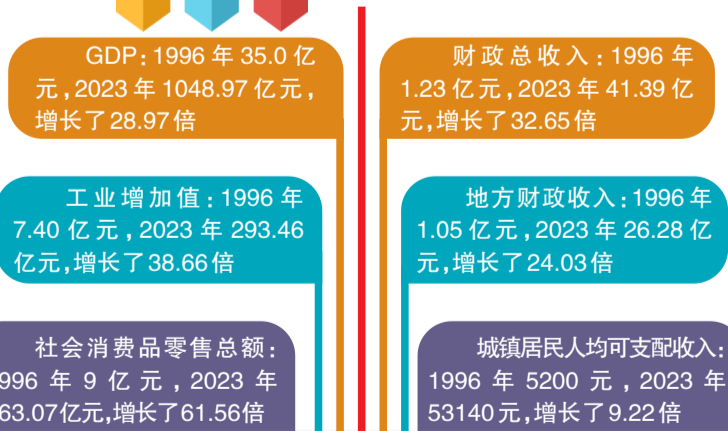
GDP：1996 年 35.0 亿元，2023 年 1048.97 亿元，增长了28.97倍

财政总收入：1996 年 1.23 亿元，2023 年 41.39 亿元，增长了32.65倍

工业增加值：1996 年 7.40 亿元，2023 年 293.46 亿元，增长了38.66倍

地方财政收入：1996 年 1.05 亿元，2023 年 26.28 亿元，增长了24.03倍

社会消费品零售总额：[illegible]996 年 9 亿元，2023 年 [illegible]63.07亿元，增长了61.56倍

城镇居民人均可支配收入：1996 年 5200 元，2023 年 53140元，增长了9.22倍